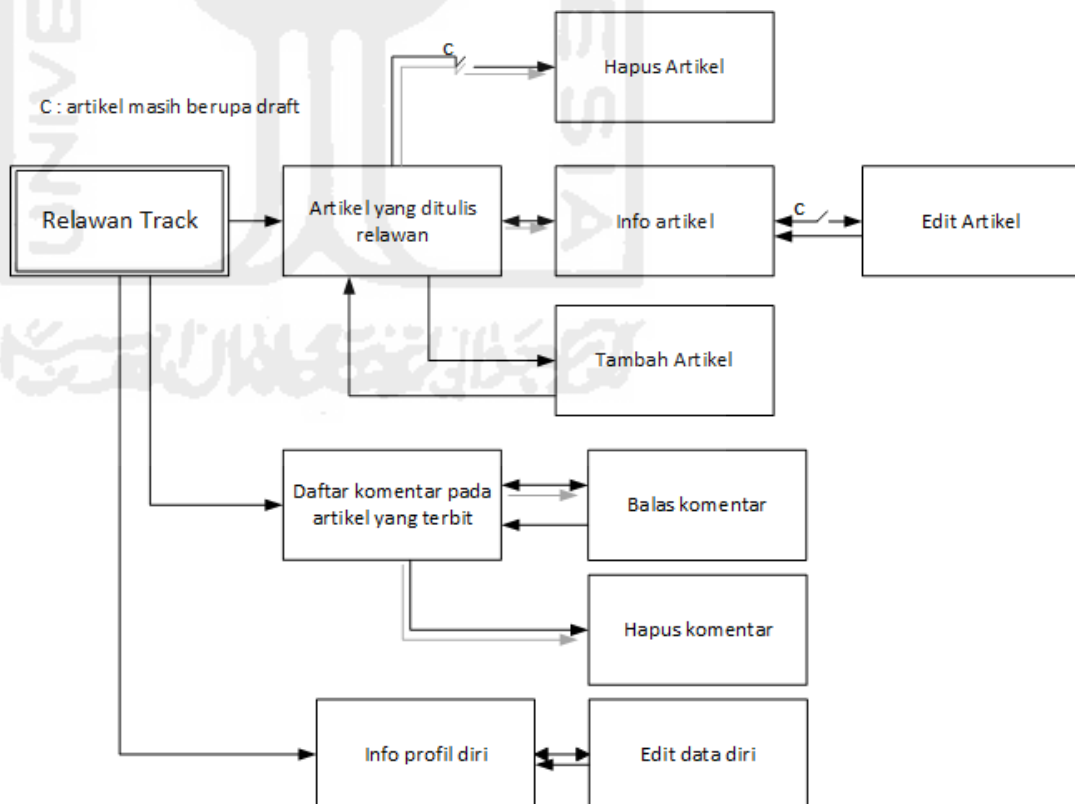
C : artikel masih berupa draft

c

Hapus Artikel

Relawan Track

Artikel yang ditulis relawan

Info artikel

c

Edit Artikel

Tambah Artikel

Daftar komentar pada artikel yang terbit

Balas komentar

Hapus komentar

Info profil diri

Edit data diri